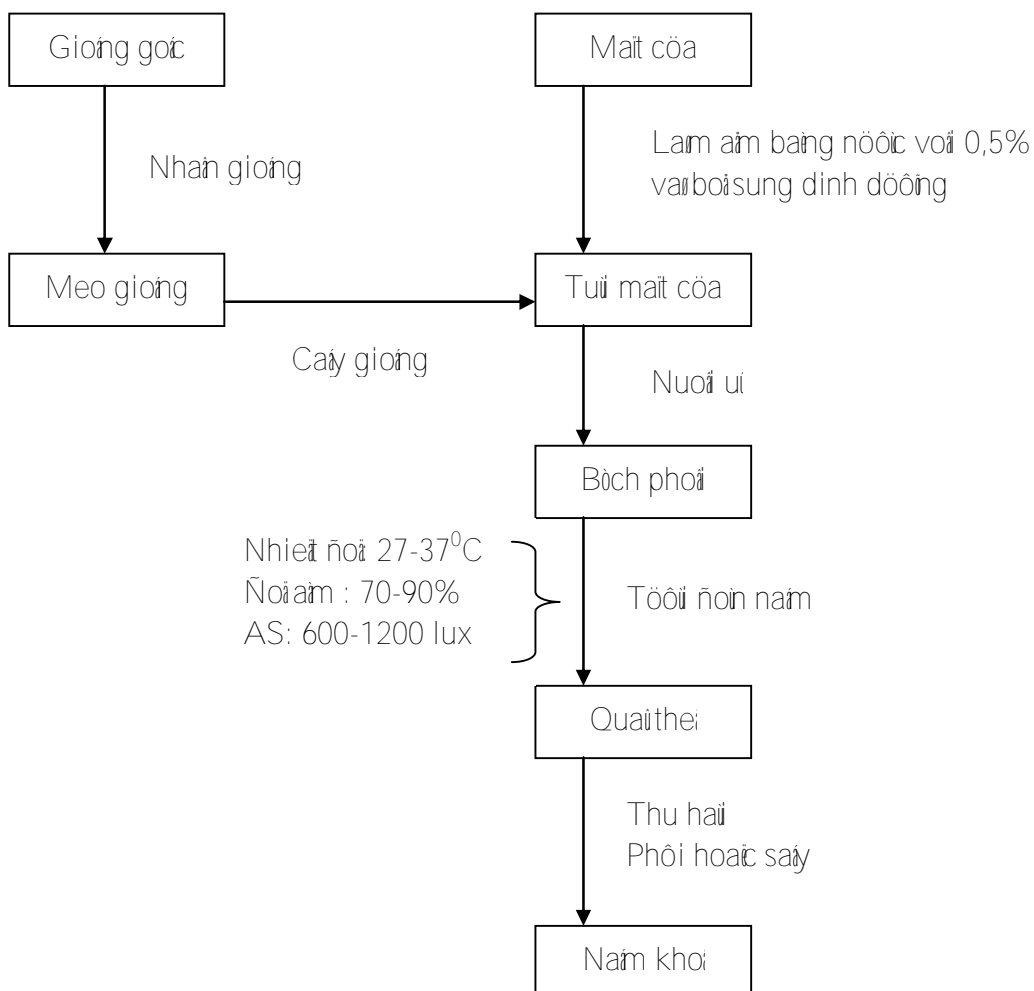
Gioáng goác

Nhaân gioáng

Meo gioáng

Caáy gioáng

Maït cöa

Laøm aåm baèng nöôùc vôùi 0,5% vaø boå sung dinh döôõng

Tuùi maït cöa

Nuoâi uû

Bòch phoâi

Nhieät ñoä: 27-37$^0$C
Ñoä aåm : 70-90%
AS: 600-1200 lux

Töôùi ñoùn naám

Quaû theå

Thu haùi
Phôi hoaëc saáy

Naám khoâ